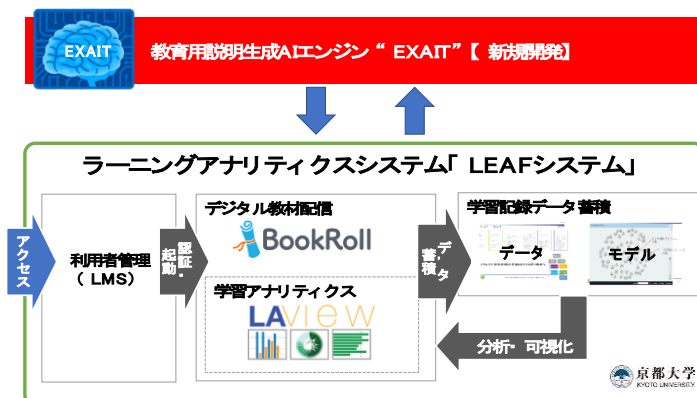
EXAIT

教育用説明生成AIエンジン“ EXAIT”【 新規開発】

ラーニングアナリティクスシステム「 LEAFシステム」

アクセス

利用者管理（ LMS）

認証・起動

デジタル教材配信

BookRoll

学習アナリティクス

LAView

データ蓄積

学習記録データ蓄積

データ

モデル

分析・可視化

京都大学
KYOTO UNIVERSITY